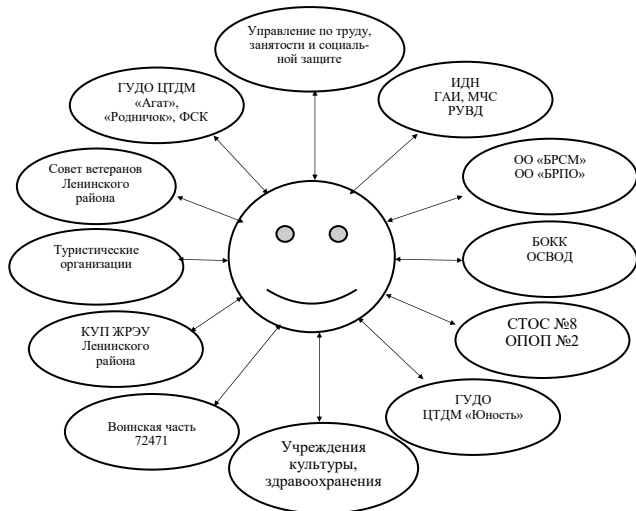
Управление по труду, занятости и социальной защите

ИДН
ГАИ, МЧС
РУВД

ОО «БРСМ»
ОО «БРПО»

БОКК
ОСВОД

СТОС №8
ОПОП №2

ГУДО
ЦТДМ «Юность»

Учреждения культуры, здравоохранения

Воинская часть
72471

КУП ЖРЭУ
Ленинского района

Туристические организации

Совет ветеранов
Ленинского района

ГУДО ЦТДМ
«Агат»,
«Родничок», ФСК